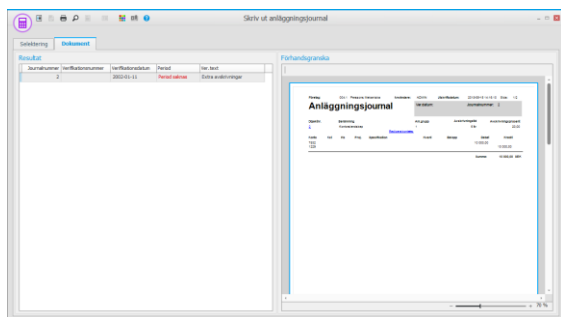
Skriv ut anläggningsjournal

Selektering
Dokument

Resultat

| Journalnummer | Verifikationsnummer | Verifikationsdatum | Period | Ver.text |
|---|---|---|---|---|
| 3 | | 2002-01-11 | Period saknas | Extra avskrivningar |

Förhandsgranska

Anläggningsjournal

Journalnummer 3

Summa

76 %